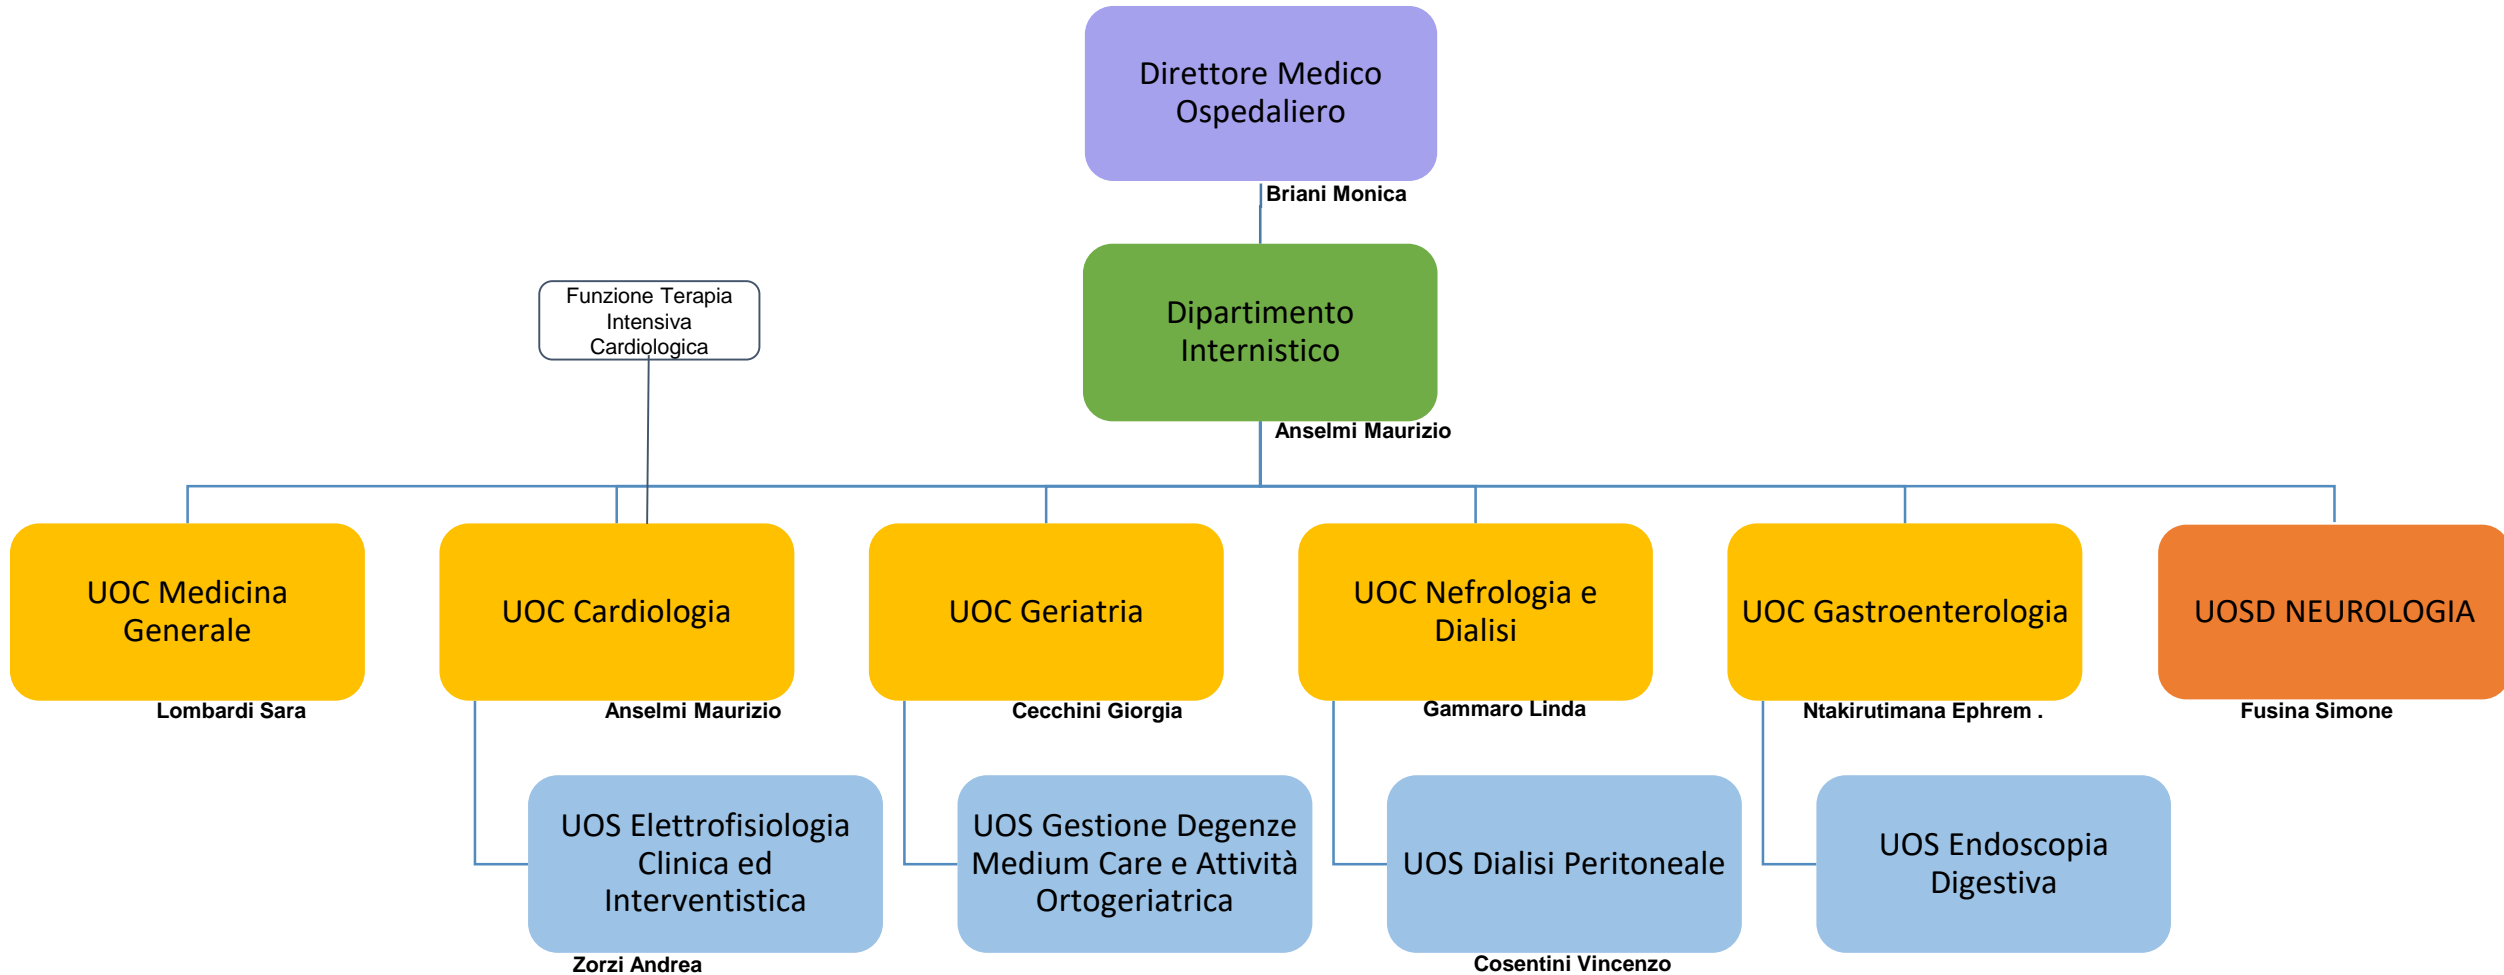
Direttore Medico Ospedaliero

Briani Monica

Funzione Terapia Intensiva Cardiologica

Dipartimento Internistico

Anselmi Maurizio

UOC Medicina Generale

Lombardi Sara

UOC Cardiologia

Anselmi Maurizio

UOC Geriatria

Cecchini Giorgia

UOC Nefrologia e Dialisi

Gammaro Linda

UOC Gastroenterologia

Ntakirutimana Ephrem .

UOSD NEUROLOGIA

Fusina Simone

UOS Elettrofisiologia Clinica ed Interventistica

Zorzi Andrea

UOS Gestione Degenze Medium Care e Attività Ortogeriatrica

UOS Dialisi Peritoneale

Cosentini Vincenzo

UOS Endoscopia Digestiva